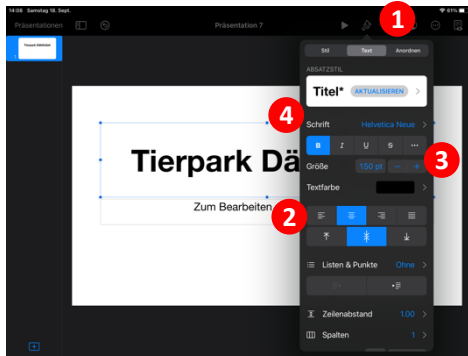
14:08 Samstag 18. Sept.

61 %

Präsentationen

Präsentation 7

1

Stil

Text

Anordnen

ABSATZSTIL

Titel*

AKTUALISIEREN

4

Schrift

Helvetica Neue

B

I

U

S

•••

3

Größe

150 pt

−

+

Textfarbe

2

Listen & Punkte

Ohne

Zeilenabstand

1.00

Spalten

1

Tierpark Dä

Zum Bearbeiten

Tierpark Dählhölzli